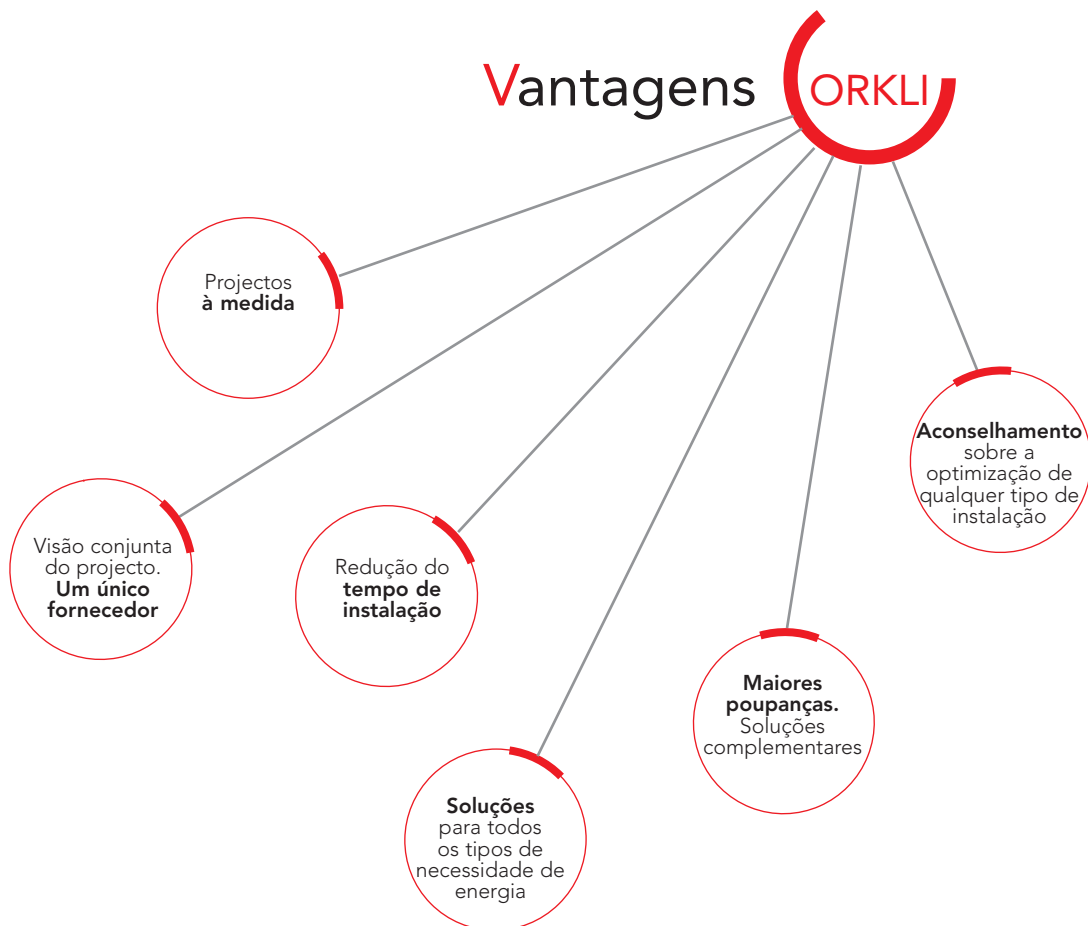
Vantagens ORKLI

Projectos à medida

Visão conjunta do projecto. Um único fornecedor

Redução do tempo de instalação

Soluções para todos os tipos de necessidade de energia

Maiores poupanças. Soluções complementares

Aconselhamento sobre a optimização de qualquer tipo de instalação